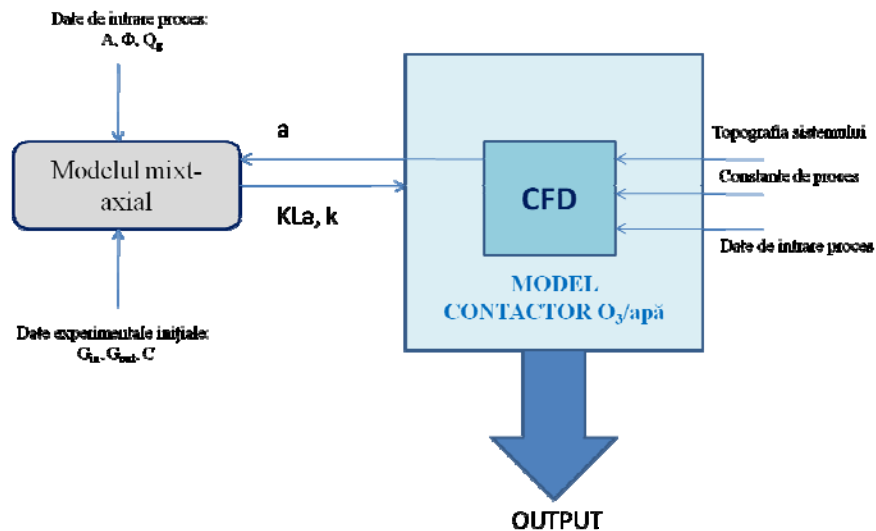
Date de intrare proces:
A, Φ, $Q_g$

Modelul mixt-axial

a

KLa, k

Date experimentale inițiale:
$G_{in}$, $G_{out}$, C

CFD

MODEL
CONTACTOR $O_3$/apă

Topografia sistemului

Constante de proces

Date de intrare proces

OUTPUT